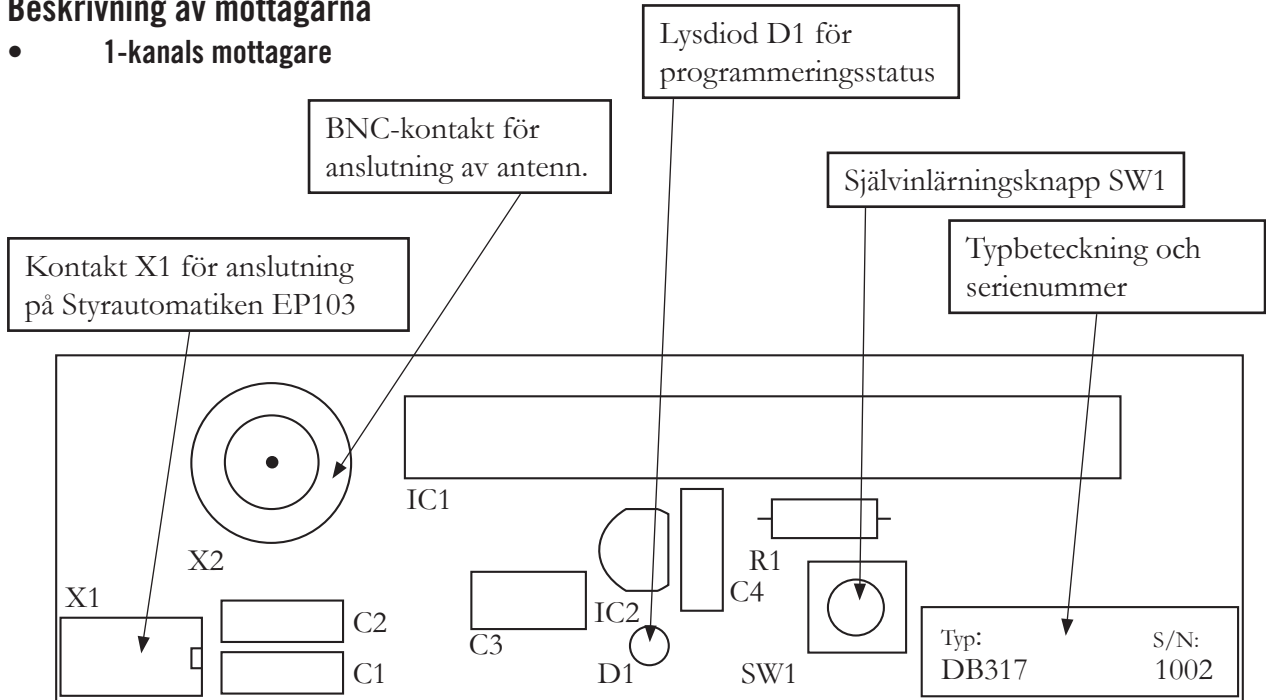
Beskrivning av mottagarna

• 1-kanals mottagare

Lysdiod D1 för programmeringsstatus

BNC-kontakt för anslutning av antenn.

Självinlärningsknapp SW1

Typbeteckning och serienummer

Kontakt X1 för anslutning på Styrautomatiken EP103

IC1

X2

R1

C4

X1

C2

C1

C3

IC2

D1

SW1

Typ:
DB317

S/N:
1002